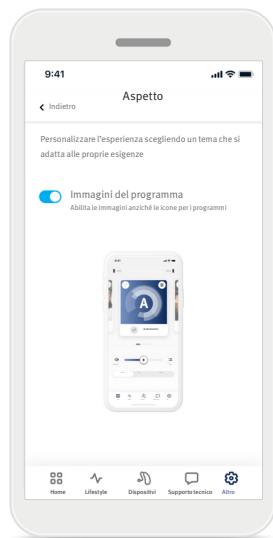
9:41

Indietro

Aspetto

Personalizzare l'esperienza scegliendo un tema che si adatta alle proprie esigenze

Immagini del programma
Abilita le immagini anziché le icone per i programmi

A

Home Lifestyle Dispositivi Supporto tecnico Altro